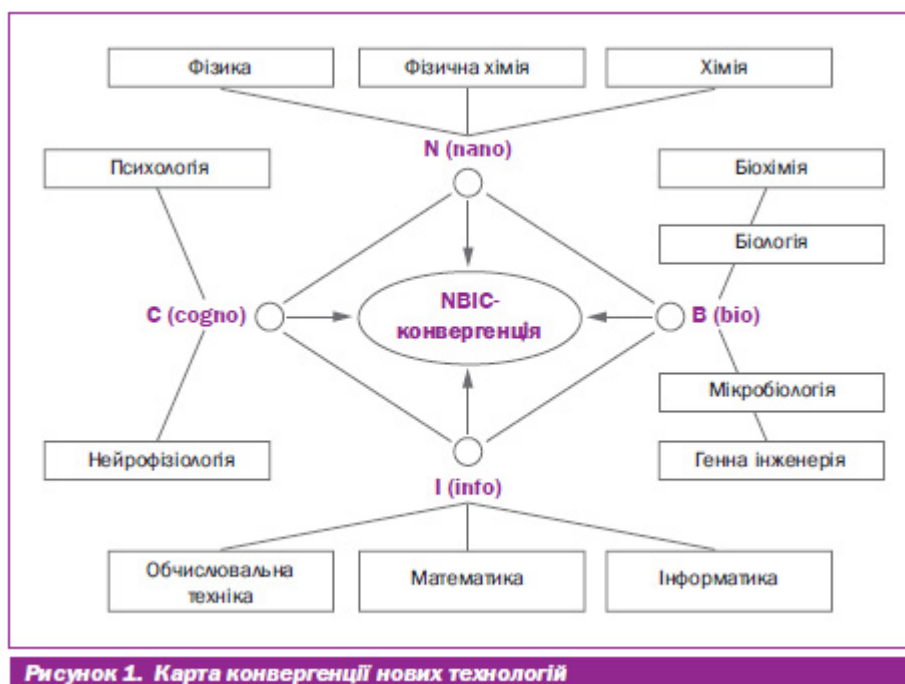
Фізика

Фізична хімія

Хімія

N (nano)

Психологія

Біохімія

Біологія

C (cogno)

NBIC-конвергенція

B (bio)

Мікробіологія

Нейрофізіологія

Генна інженерія

I (info)

Обчислювальна техніка

Математика

Інформатика

Рисунок 1. Карта конвергенції нових технологій